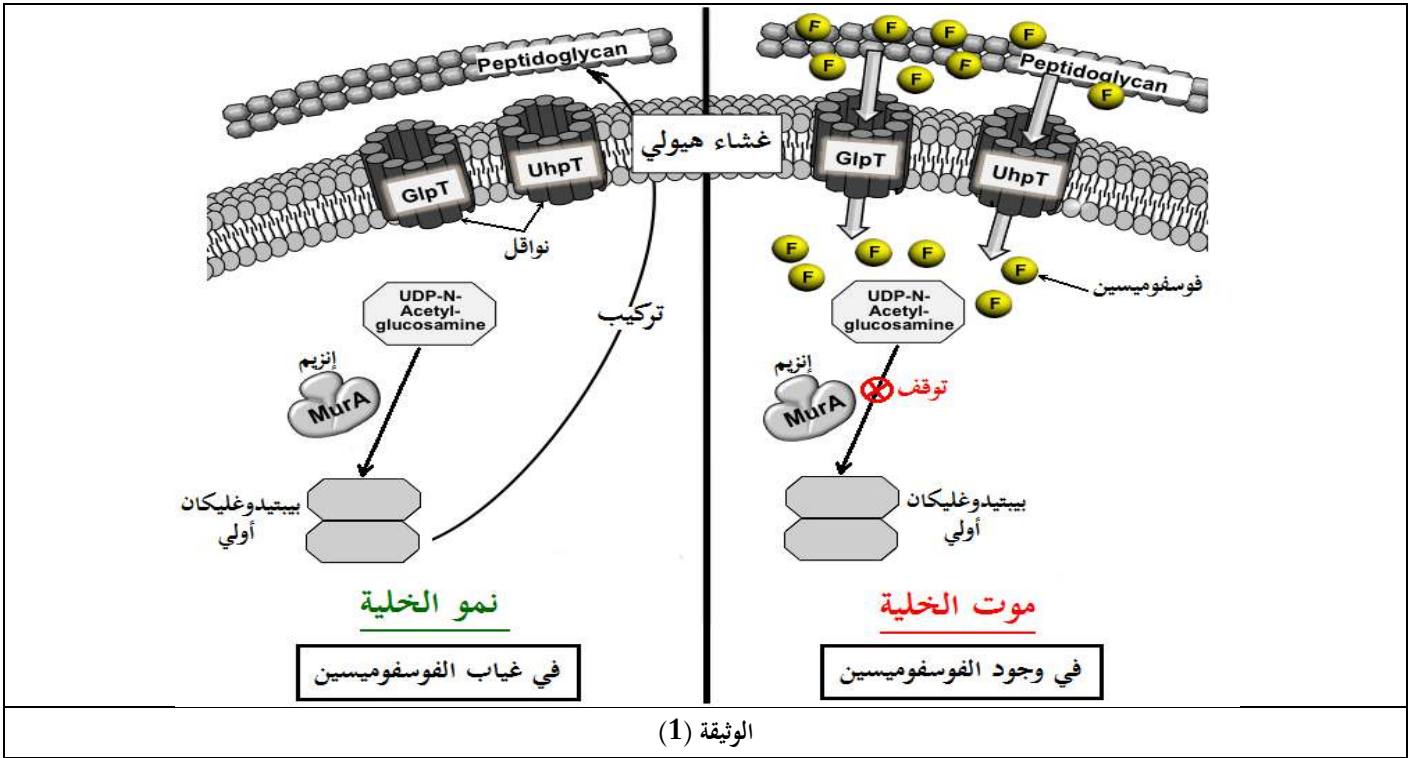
Peptidoglycan
غشاء هيولي
GlpT
UhpT
نواقل
UDP-N-Acetyl-glucosamine
تركيب
إنزيم
MurA
بيبتيدوغليكان أولي
نمو الخلية
في غياب الفوسفوميسين

Peptidoglycan
F
GlpT
UhpT
فوسفوميسين
UDP-N-Acetyl-glucosamine
إنزيم
توقف
MurA
بيبتيدوغليكان أولي
موت الخلية
في وجود الفوسفوميسين

الوثيقة (1)